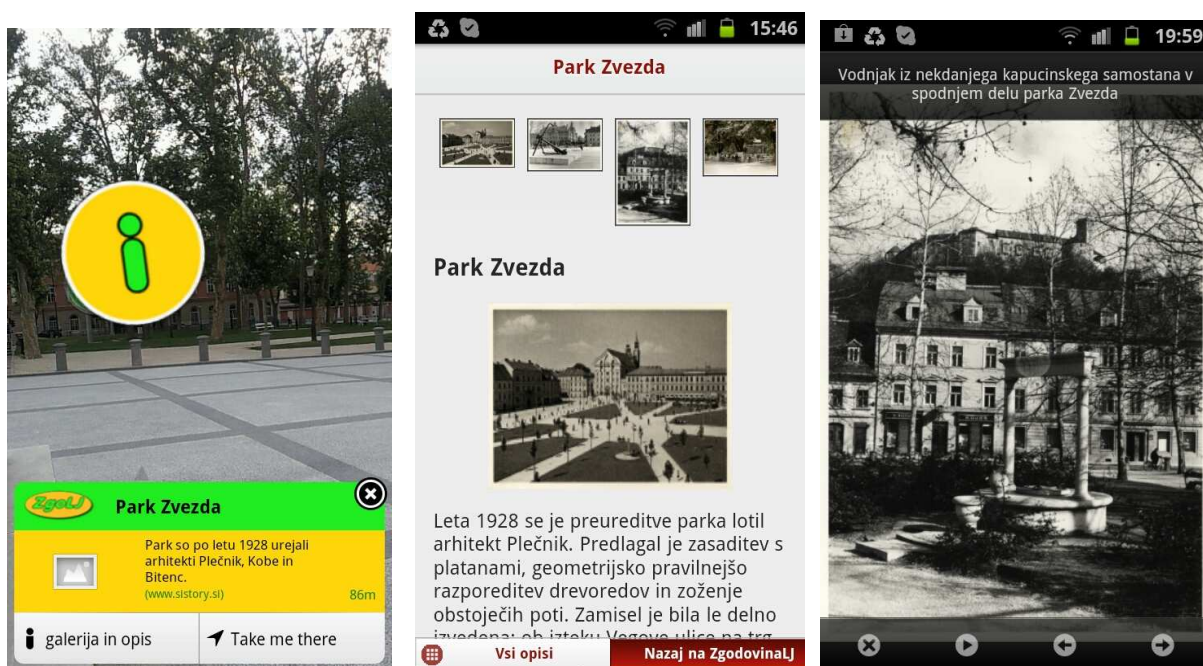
ZgodLJ

Park Zvezda

Park so po letu 1928 urejali arhitekti Plečnik, Kobe in Bitenc.

(www.sistory.si)

86m

galerija in opis

Take me there

15:46

Park Zvezda

Park Zvezda

Leta 1928 se je preureditve parka lotil arhitekt Plečnik. Predlagal je zasaditev s platanami, geometrijsko pravilnejšo razporeditev drevoredov in zoženje obstoječih poti. Zamisel je bila le delno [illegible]

Vsi opisi

Nazaj na ZgodovinaLJ

19:59

Vodnjak iz nekdanjega kapucinskega samostana v spodnjem delu parka Zvezda